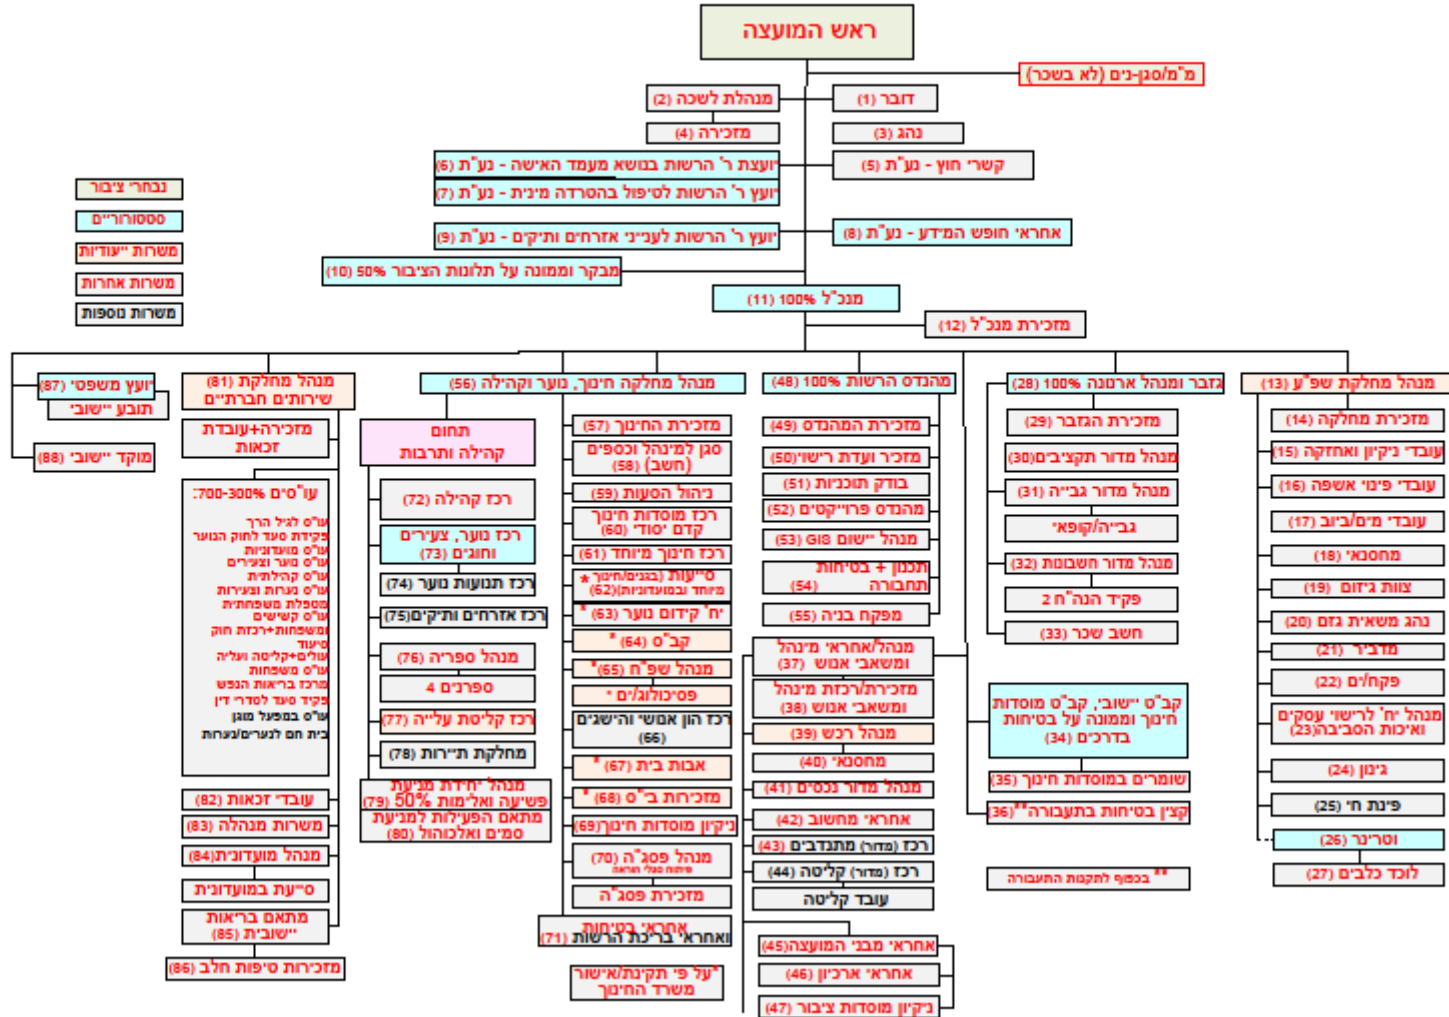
ראש המועצה

מ"מ/סגן-נים (לא בשכר)

מנהלת לשכה (2)
דובר (1)
מזכירה (4)
נהג (3)
יועצת ר' הרשות בנושא מעמד האישה - נע"ת (6)
יועץ ר' הרשות לטיפול בהסדרה מינית - נע"ת (7)
קשרי חוץ - נע"ת (5)
יועץ ר' הרשות לענייני אזרחים ותיקים - נע"ת (9)
אחראי חופש המידע - נע"ת (8)
מבקר וממונה על תלונות הציבור 50% (10)
מנכ"ל 100% (11)
מזכירת מנכ"ל (12)

נבחרי ציבור
סטטוטוריים
משרות "יעודיות"
משרות אחרות
משרות נוספות

יועץ משפטי (87)
תובע "ישובי"
מוקד "ישובי" (88)

מנהל מחלקת שירותים חברתיים (81)
מזכירה+עובדת זכאות
עו"סים 300%-700:
עו"ס לגיל הרך
פקידת סעד לחוק הנוער
עו"ס מועדוניות
עו"ס נוער וצעירים
עו"ס קהילתית
עו"ס נערות וצעירות
מטפלת משפחתית
עו"ס קשישים
משפחתון+רכזת חוק סיעוד
עולים+קליטה ועליה
עו"ס משפחות
מרכז בריאות הנפש
פקיד סעד לסדרי דין
עו"ס במעפל מוגן
בית חם לנערים/נערות
עובדי זכאות (82)
משרות מנהלה (83)
מנהל מועדונית(84)
סייעת במועדונית
מתאם בריאות "ישובית" (85)
מזכירות סיפות חלב (86)

מנהל מחלקת חינוך, נוער וקהילה (56)
תחום קהילה ותרבות
רכז קהילה (72)
רכז נוער, צעירים וחוגים (73)
רכז תנועות נוער (74)
רכז אזרחים ותיקים(75)
מנהל ספריה (76)
ספרנים 4
רכז קליטת עלייה (77)
מחלקת תיירות (78)
מנהל יחידת מניעת פשיעה ואלימות 50% (79)
מתאם הפעילות למניעת סמים ואלכוהול (80)
מזכירת החינוך (57)
סגן למינהל וכספים (חשב) (58)
ניהול הסעות (59)
רכז מוסדות חינוך קדם יסודי (60)
רכז חינוך מיוחד (61)
* סייעות (בגנים/חינוך מיוחד ובמעונות) (62)
* יח' קידום נוער (63)
* קב"ס (64)
* מנהל שפ"ח (65)
* פסיכולוגים
רכז הון אנושי והישגים (66)
* אבות בית (67)
* מזכירות בי"ס (68)
ניקיון מוסדות חינוך(69)
מנהל פסג"ה (70) משמש גם כמפקח
מזכירת פסג"ה
אחראי בטיחות ואחראי בריכת הרשות (71)
*על פי תקינת/אישור משרד החינוך

מהנדס הרשות 100% (48)
מזכירת המהנדס (49)
מזכיר ועדת רישוי(50)
בודק תוכניות (51)
מהנדס פרוייקטים (52)
מנהל "יישום GIS" (53)
מתכנן + בטיחות תחבורה (54)
מפקח בניה (55)
מנהל/אחראי מינהל ומשאבי אנוש (37)
מזכירת/רכזת מינהל ומשאבי אנוש (38)
מנהל רכש (39)
מחסנאי (40)
מנהל מדור נכסים (41)
אחראי מחשוב (42)
רכז (מדור) מתנדבים (43)
רכז (מדור) קליטה (44)
עובד קליטה
אחראי מבני המועצה(45)
אחראי ארכיון (46)
ניקיון מוסדות ציבור (47)

גזבר ומנהל ארנונה 100% (28)
מזכירת הגזבר (29)
מנהל מדור תקציבים(30)
מנהל מדור גבייה (31)
גבייה/קופאי
מנהל מדור חשבונות (32)
פקיד הנה"ח 2
חשב שכר (33)
קב"ס יישובי, קב"ס מוסדות חינוך וממונה על בטיחות בדרכים (34)
שומרים במוסדות חינוך (35)
קצין בטיחות בתעבורה**(36)
** בכפוף לתקנות התעבורה

מנהל מחלקת שפ"ע (13)
מזכירת מחלקה (14)
עובדי ניקיון ואחזקה (15)
עובדי פינוי אשפה (16)
עובדי מים/ביוב (17)
מחסנאי (18)
צוות גיזום (19)
נהג משאית גזם (20)
מדביר (21)
פקח/ים (22)
מנהל יח' לרישוי עסקים ואיכות הסביבה(23)
גינון (24)
פינת חי (25)
וטרינר (26)
לוכד כלבים (27)